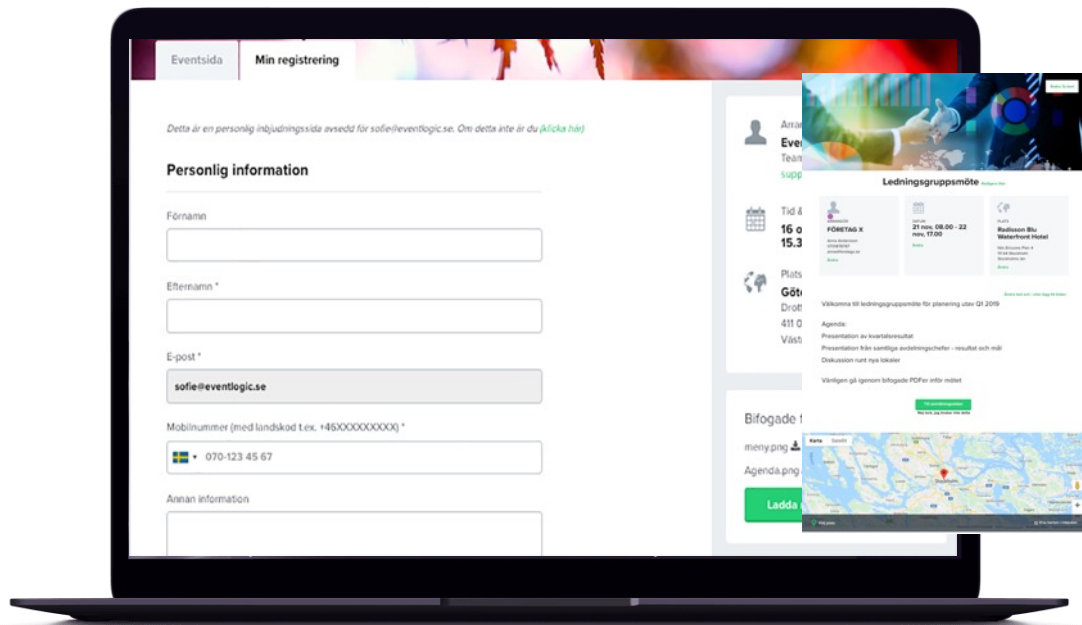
Eventsida
Min registrering

Detta är en personlig inbjudningssida avsedd för sofie@eventlogic.se. Om detta inte är du (klicka här)

Personlig information

Förnamn

Efternamn *

E-post *
sofie@eventlogic.se

Mobilnummer (med landskod t.ex. +46XXXXXXXXX) *
070-123 45 67

Annan information

Arra
Eve
Tean
supp

Tid &
16 o
15.3

Plats
Göte
Drott
411 0
Väst

Bifogade f
meny.png
Agenda.png

Ladda

Ledningsgruppsmöte

FÖRETAG X

21 nov, 08.00 - 22 nov, 17.00

Radisson Blu Waterfront Hotel

Välkomna till ledningsgruppsmöte för planering utav Q1 2019

Agenda:
Presentation av kvartalsresultat
Presentation från samtliga avdelningschefer - resultat och mål
Diskussion runt nya lokaler

Vänligen gå igenom bifogade PDFer inför mötet

Karta
Satellit